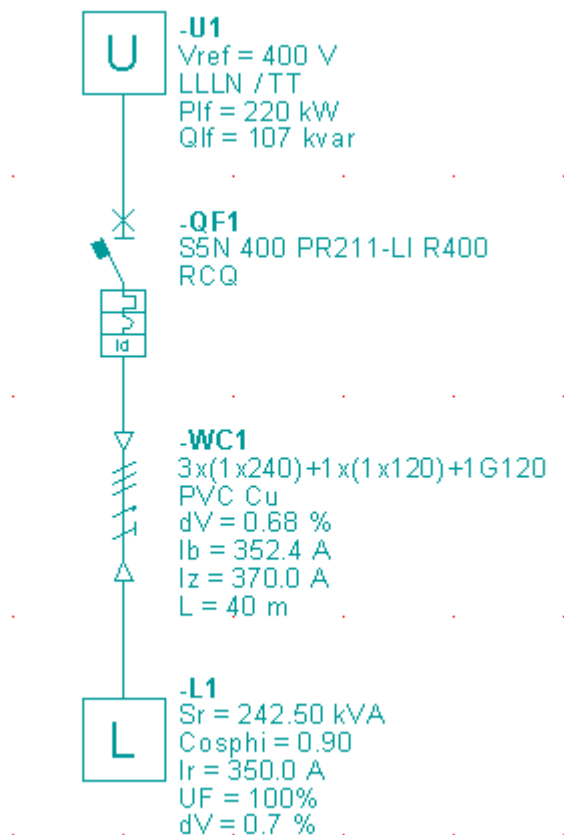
U

-U1
Vref = 400 V
LLLN / TT
Plf = 220 kW
Qlf = 107 kvar

-QF1
S5N 400 PR211-LI R400
RCQ

Id

-WC1
3x(1x240)+1x(1x120)+1G120
PVC Cu
dV = 0.68 %
Ib = 352.4 A
Iz = 370.0 A
L = 40 m

L

-L1
Sr = 242.50 kVA
Cosphi = 0.90
Ir = 350.0 A
UF = 100%
dV = 0.7 %